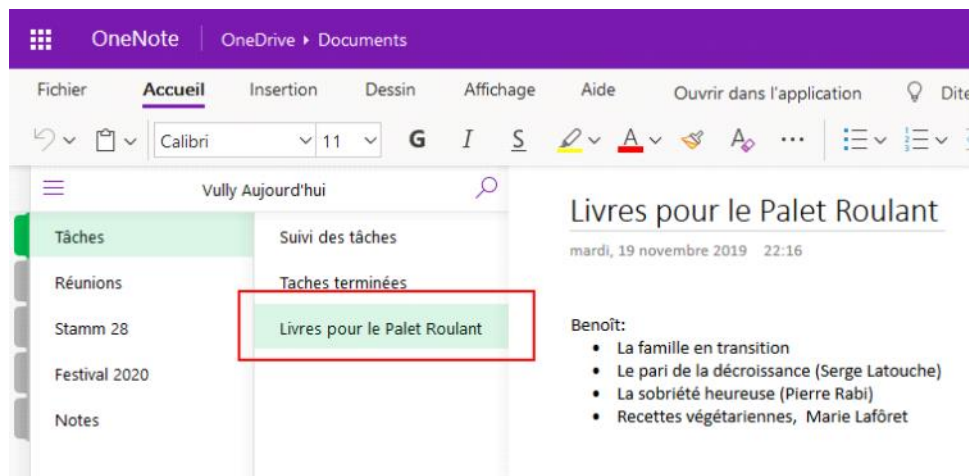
OneNote | OneDrive ▸ Documents

Fichier Accueil Insertion Dessin Affichage Aide Ouvrir dans l'application Dite

Calibri 11 G I S A ···

Vully Aujourd'hui

Tâches
Réunions
Stamm 28
Festival 2020
Notes

Suivi des tâches
Taches terminées
Livres pour le Palet Roulant

Livres pour le Palet Roulant

mardi, 19 novembre 2019 22:16

Benoît:
- La famille en transition
- Le pari de la décroissance (Serge Latouche)
- La sobriété heureuse (Pierre Rabi)
- Recettes végétariennes, Marie Laforet